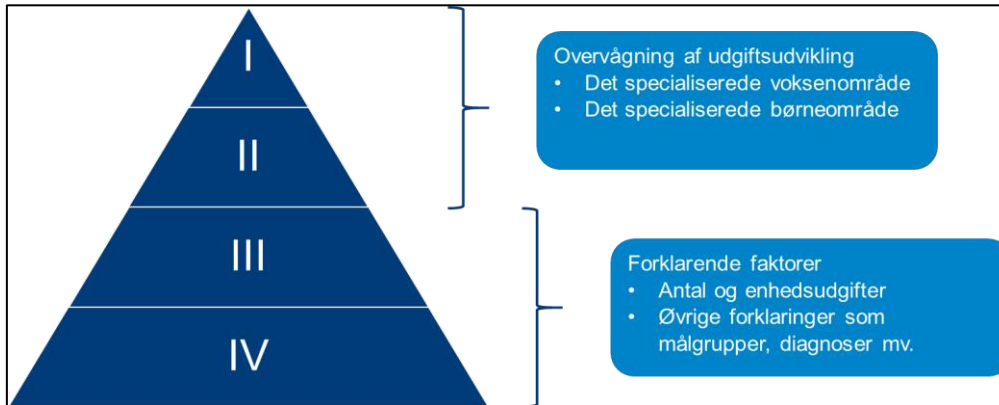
I

II

III

IV

Overvågning af udgiftsudvikling
• Det specialiserede voksenområde
• Det specialiserede børneområde

Forklarende faktorer
• Antal og enhedsudgifter
• Øvrige forklaringer som målgrupper, diagnoser mv.